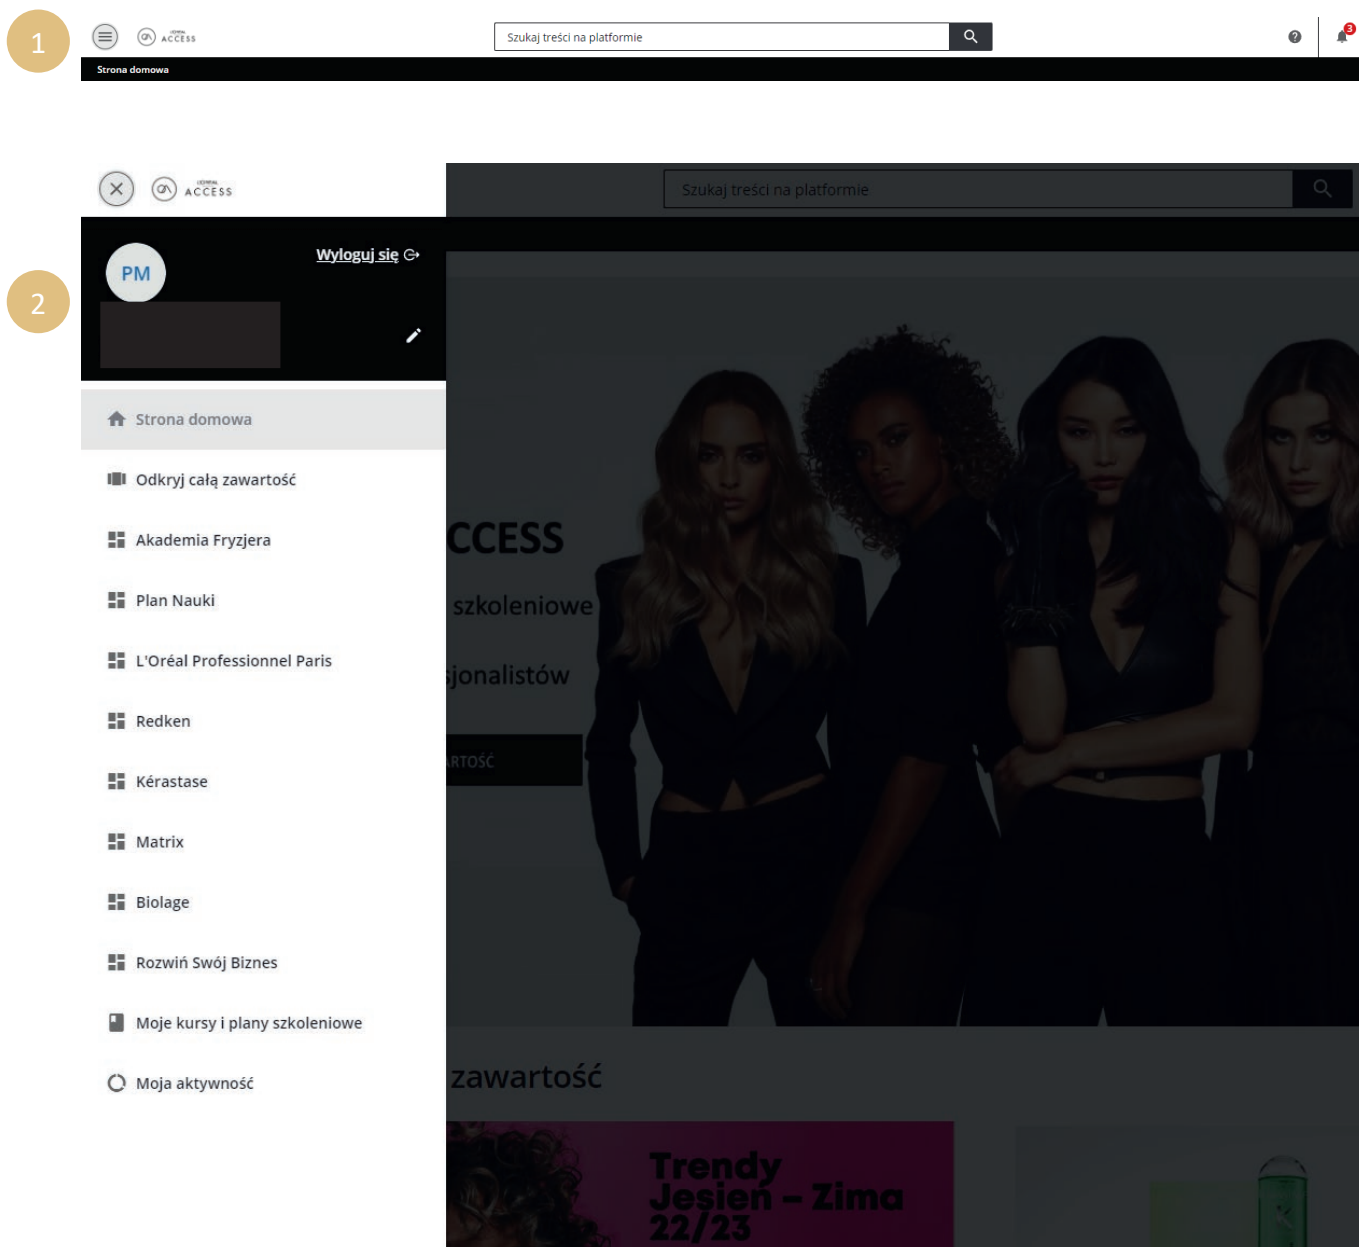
1

ACCESS

Szukaj treści na platformie

3

Strona domowa

ACCESS

Szukaj treści na platformie

2

PM

Wyloguj się

Strona domowa

Odkryj całą zawartość

Akademia Fryzjera

Plan Nauki

L'Oréal Professionnel Paris

Redken

Kérastase

Matrix

Biolage

Rozwiń Swój Biznes

Moje kursy i plany szkoleniowe

Moja aktywność

CCESS

szkoleniowe

sjonalistów

ARTOŚĆ

zawartość

Trendy Jesień – Zima 22/23